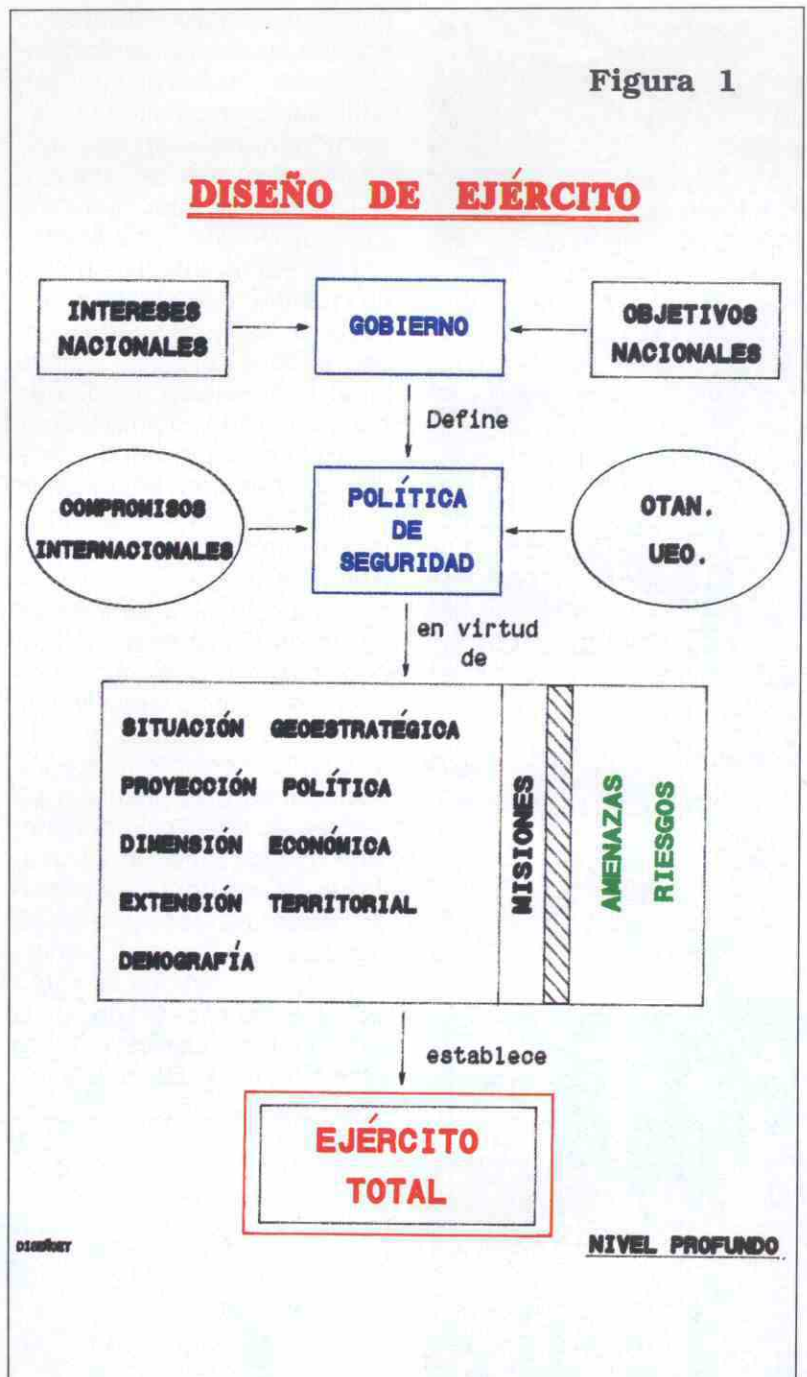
Figura 1

DISEÑO DE EJÉRCITO

INTERESES NACIONALES

GOBIERNO

OBJETIVOS NACIONALES

Define

COMPROMISOS INTERNACIONALES

POLÍTICA DE SEGURIDAD

OTAN. UEO.

en virtud de

SITUACIÓN GEOESTRATÉGICA

PROYECCIÓN POLÍTICA

DIMENSIÓN ECONÓMICA

EXTENSIÓN TERRITORIAL

DEMOGRAFÍA

MISIONES

AMENAZAS

RIESGOS

establece

EJÉRCITO TOTAL

DISEÑOET

NIVEL PROFUNDO